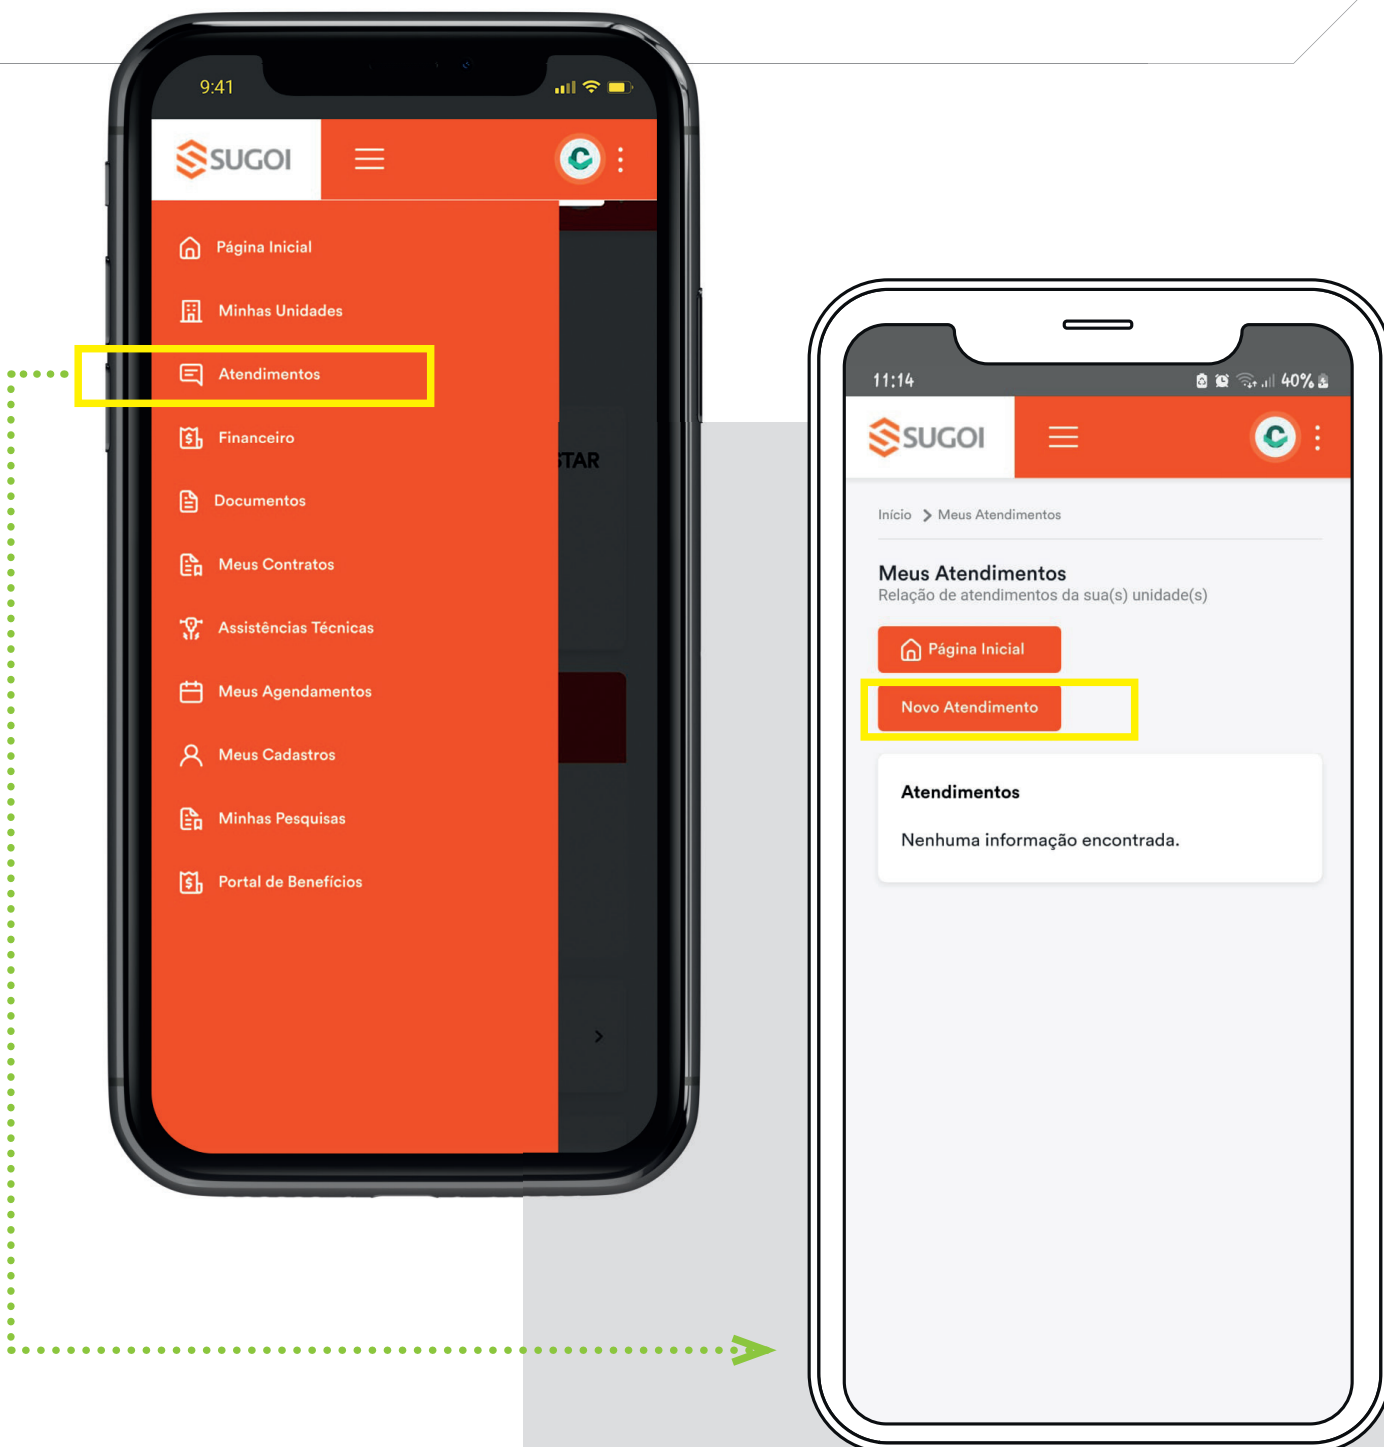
9:41

SUGOI

Página Inicial
Minhas Unidades
Atendimentos
Financeiro
Documentos
Meus Contratos
Assistências Técnicas
Meus Agendamentos
Meus Cadastros
Minhas Pesquisas
Portal de Benefícios

TAR

11:14 40%

SUGOI

Início > Meus Atendimentos

Meus Atendimentos
Relação de atendimentos da sua(s) unidade(s)

Página Inicial

Novo Atendimento

Atendimentos

Nenhuma informação encontrada.